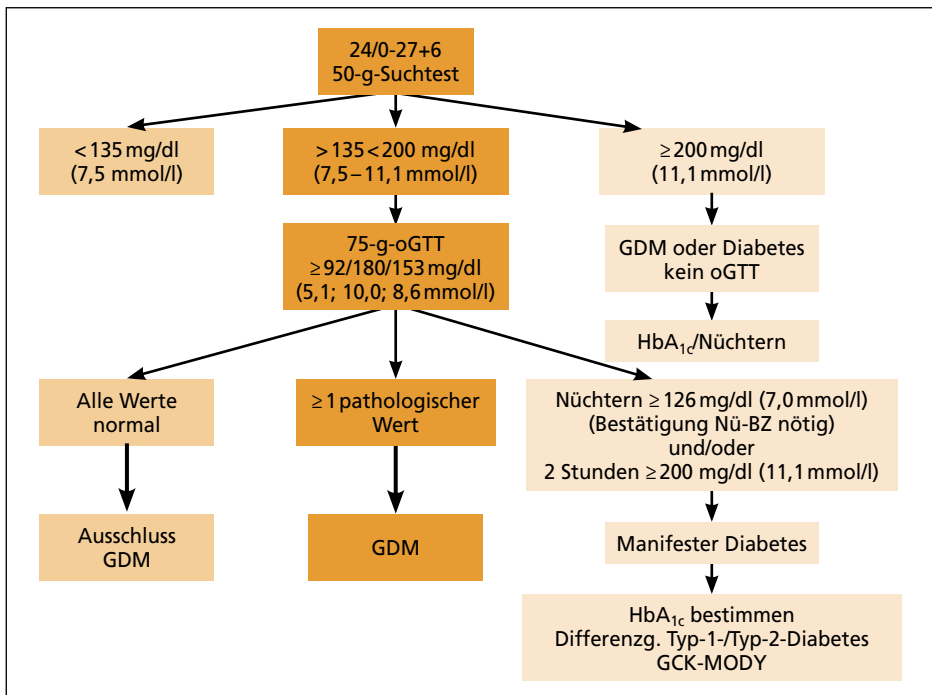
24/0-27+6
50-g-Suchtest

<135 mg/dl
(7,5 mmol/l)

>135<200 mg/dl
(7,5 – 11,1 mmol/l)

≥200 mg/dl
(11,1 mmol/l)

75-g-oGTT
≥92/180/153 mg/dl
(5,1; 10,0; 8,6 mmol/l)

GDM oder Diabetes
kein oGTT

HbA$_{1c}$/Nüchtern

Alle Werte
normal

≥1 pathologischer
Wert

Nüchtern ≥126 mg/dl (7,0 mmol/l)
(Bestätigung Nü-BZ nötig)
und/oder
2 Stunden ≥200 mg/dl (11,1 mmol/l)

Ausschluss
GDM

GDM

Manifester Diabetes

HbA$_{1c}$ bestimmen
Differenzg. Typ-1-/Typ-2-Diabetes
GCK-MODY